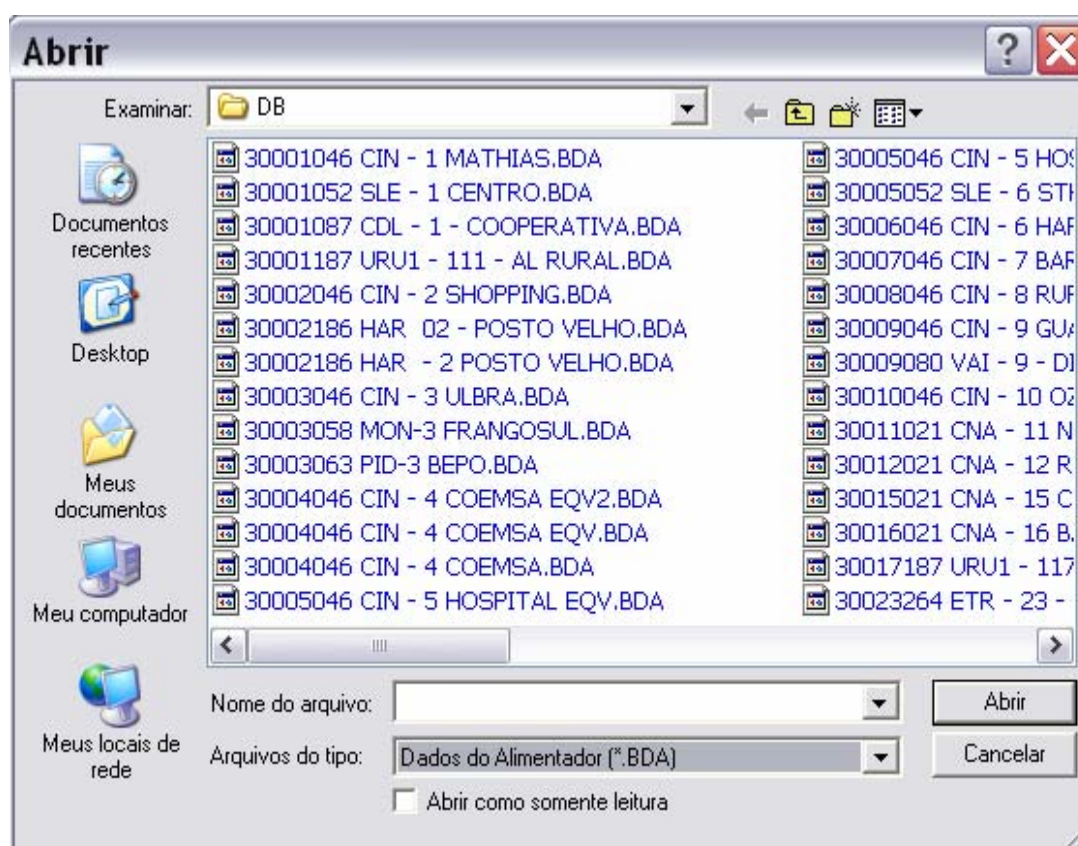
Abrir

Examinar: DB

Documentos recentes

Desktop

Meus documentos

Meu computador

Meus locais de rede

30001046 CIN - 1 MATHIAS.BDA
30001052 SLE - 1 CENTRO.BDA
30001087 CDL - 1 - COOPERATIVA.BDA
30001187 URU1 - 111 - AL RURAL.BDA
30002046 CIN - 2 SHOPPING.BDA
30002186 HAR 02 - POSTO VELHO.BDA
30002186 HAR - 2 POSTO VELHO.BDA
30003046 CIN - 3 ULBRA.BDA
30003058 MON-3 FRANGOSUL.BDA
30003063 PID-3 BEPO.BDA
30004046 CIN - 4 COEMSA EQV2.BDA
30004046 CIN - 4 COEMSA EQV.BDA
30004046 CIN - 4 COEMSA.BDA
30005046 CIN - 5 HOSPITAL EQV.BDA

30005046 CIN - 5 HO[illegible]
30005052 SLE - 6 STI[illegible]
30006046 CIN - 6 HAI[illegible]
30007046 CIN - 7 BAI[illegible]
30008046 CIN - 8 RUI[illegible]
30009046 CIN - 9 GU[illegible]
30009080 VAI - 9 - DI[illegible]
30010046 CIN - 10 O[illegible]
30011021 CNA - 11 N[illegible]
30012021 CNA - 12 R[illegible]
30015021 CNA - 15 C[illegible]
30016021 CNA - 16 B.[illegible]
30017187 URU1 - 117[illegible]
30023264 ETR - 23 - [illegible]

Nome do arquivo:
Abrir
Arquivos do tipo: Dados do Alimentador (*.BDA)
Cancelar
Abrir como somente leitura